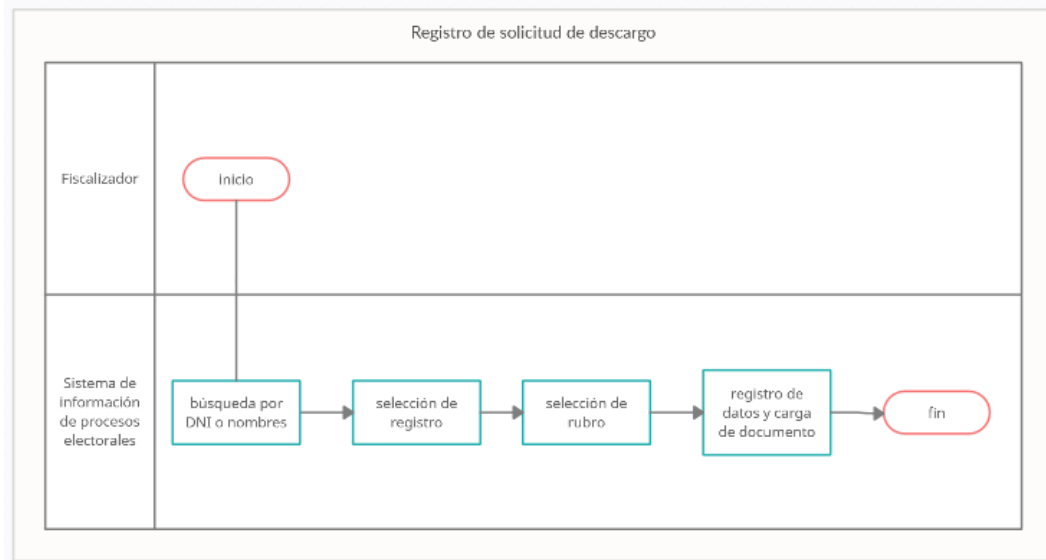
Registro de solicitud de descargo

Fiscalizador

inicio

Sistema de información de procesos electorales

búsqueda por DNI o nombres

selección de registro

selección de rubro

registro de datos y carga de documento

fin